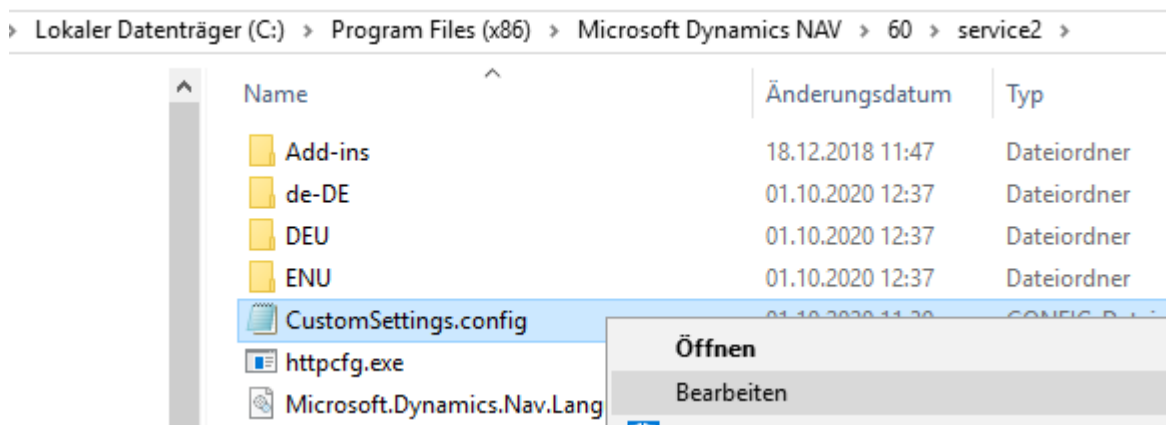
› Lokaler Datenträger (C:) › Program Files (x86) › Microsoft Dynamics NAV › 60 › service2 ›

| Name | Änderungsdatum | Typ |
|---|---|---|
| Add-ins | 18.12.2018 11:47 | Dateiordner |
| de-DE | 01.10.2020 12:37 | Dateiordner |
| DEU | 01.10.2020 12:37 | Dateiordner |
| ENU | 01.10.2020 12:37 | Dateiordner |
| CustomSettings.config | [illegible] | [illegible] |
| httpcfg.exe | | |
| Microsoft.Dynamics.Nav.Lang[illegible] | | |

Öffnen
Bearbeiten